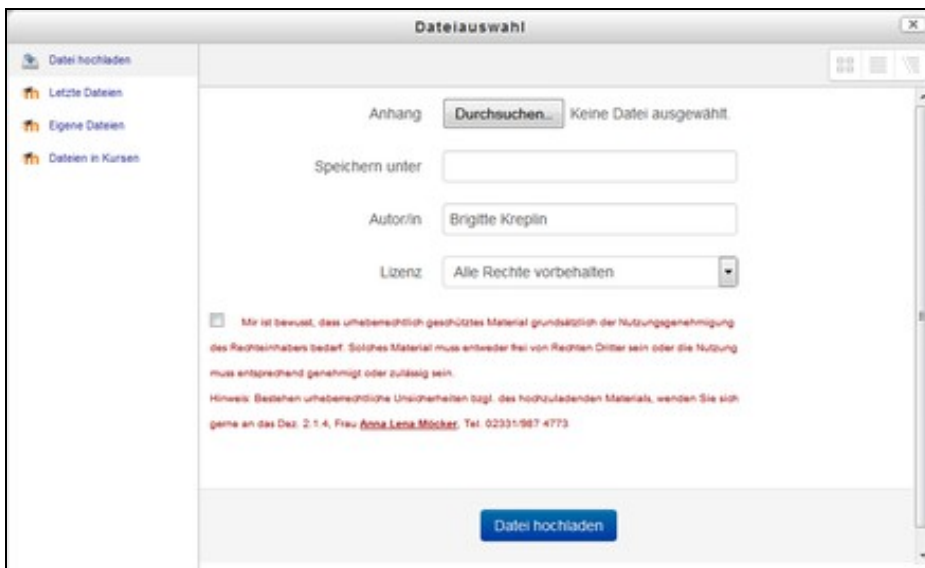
Dateiauswahl

Datei hochladen
Letzte Dateien
Eigene Dateien
Dateien in Kursen

Anhang Durchsuchen... Keine Datei ausgewählt.

Speichern unter

Autor/in Brigitte Kreplin

Lizenz Alle Rechte vorbehalten

Mir ist bewusst, dass urheberrechtlich geschütztes Material grundsätzlich der Nutzungsgenehmigung des Rechteinhabers bedarf. Solches Material muss entweder frei von Rechten Dritter sein oder die Nutzung muss entsprechend genehmigt oder zulässig sein.

Hinweis: Bestehen urheberrechtliche Unsicherheiten bzgl. des hochzuladenden Materials, wenden Sie sich gerne an das Dez. 2.1.4, Frau Anna Lena Möcker, Tel. 02331/987 4773

Datei hochladen